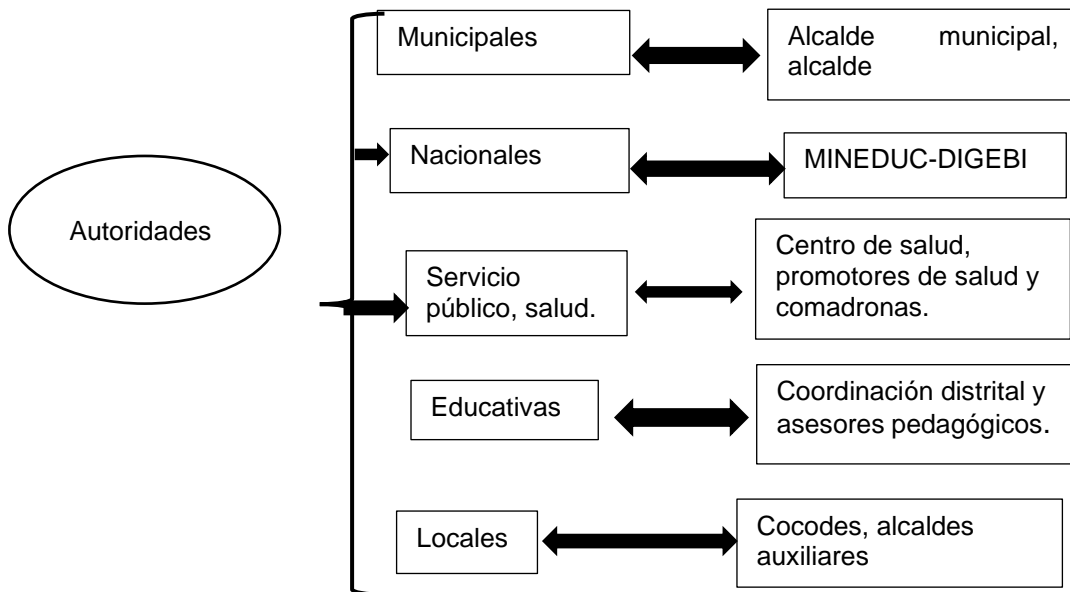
Autoridades

Municipales

Alcalde municipal, alcalde

Nacionales

MINEDUC-DIGEBI

Servicio público, salud.

Centro de salud, promotores de salud y comadronas.

Educativas

Coordinación distrital y asesores pedagógicos.

Locales

Cocodes, alcaldes auxiliares